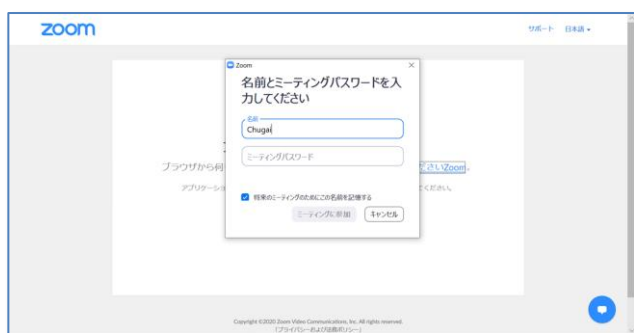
zoom

サポート 日本語 ▾

Zoom

名前とミーティングパスワードを入力してください

名前

Chuga

ミーティングパスワード

将来のミーティングのためにこの名前を記憶する

ミーティングに参加

キャンセル

ブラウザから何

ださいZoom。

アプリケーシ

てください。

Copyright ©2020 Zoom Video Communications, Inc. All rights reserved.

「プライバシーおよび法務ポリシー」